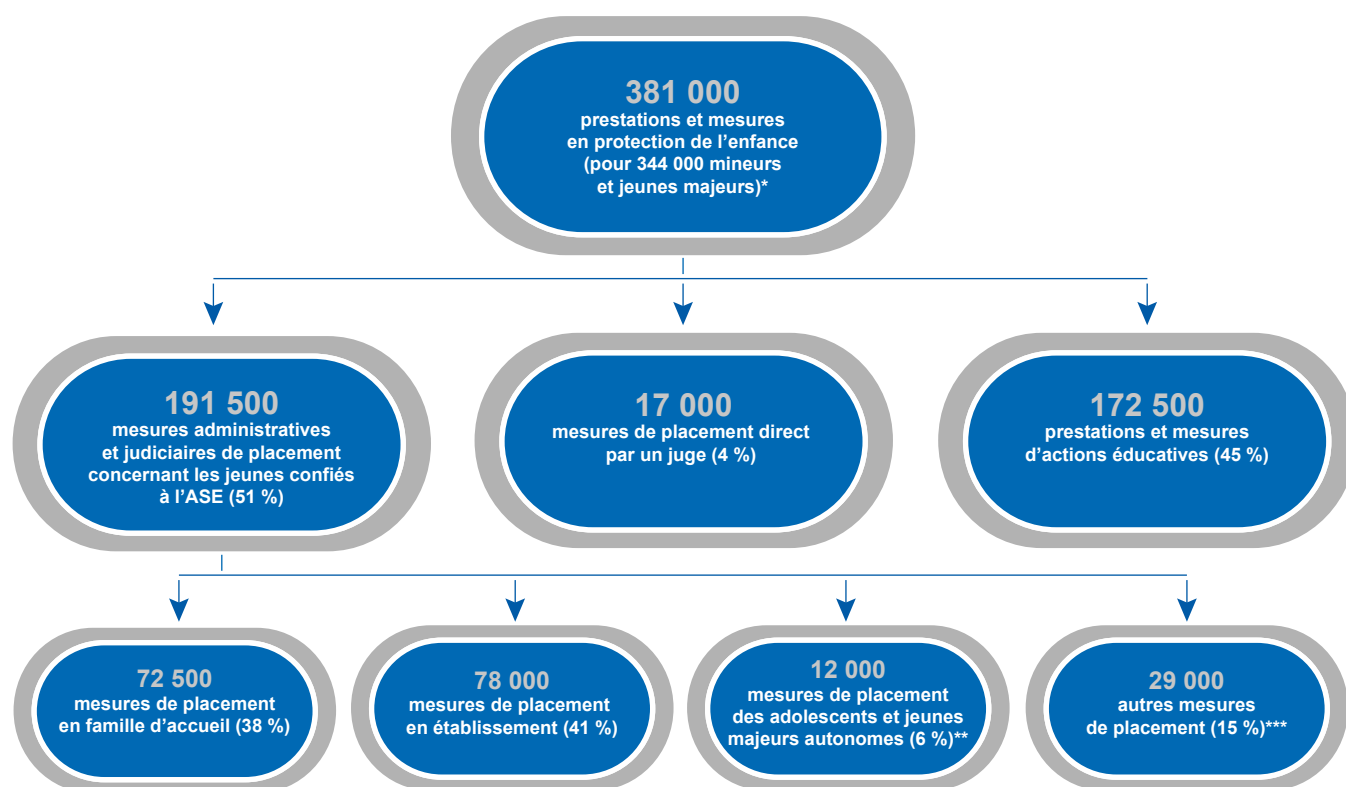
381 000
prestations et mesures en protection de l’enfance (pour 344 000 mineurs et jeunes majeurs)*

191 500
mesures administratives et judiciaires de placement concernant les jeunes confiés à l’ASE (51 %)

17 000
mesures de placement direct par un juge (4 %)

172 500
prestations et mesures d’actions éducatives (45 %)

72 500
mesures de placement en famille d’accueil (38 %)

78 000
mesures de placement en établissement (41 %)

12 000
mesures de placement des adolescents et jeunes majeurs autonomes (6 %)**

29 000
autres mesures de placement (15 %)***